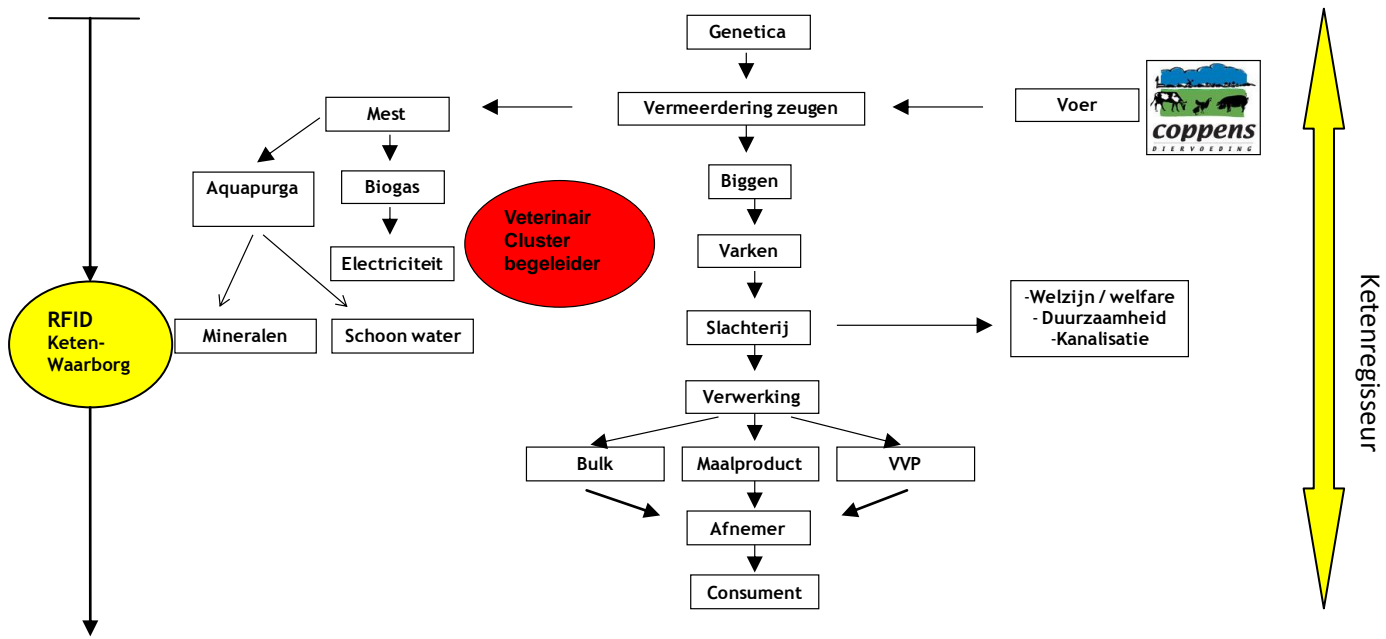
Genetica

Vermeerdering zeugen

Voer

coppens
DIERVOEDING

Mest

Aquapurga

Biogas

Electriciteit

Mineralen

Schoon water

Veterinair Cluster begeleider

Biggen

Varken

Slachterij

-Welzijn / welfare
- Duurzaamheid
-Kanalisatie

Verwerking

Bulk

Maalproduct

VVP

Afnemer

Consument

RFID
Keten-
Waarborg

Ketenregisseur